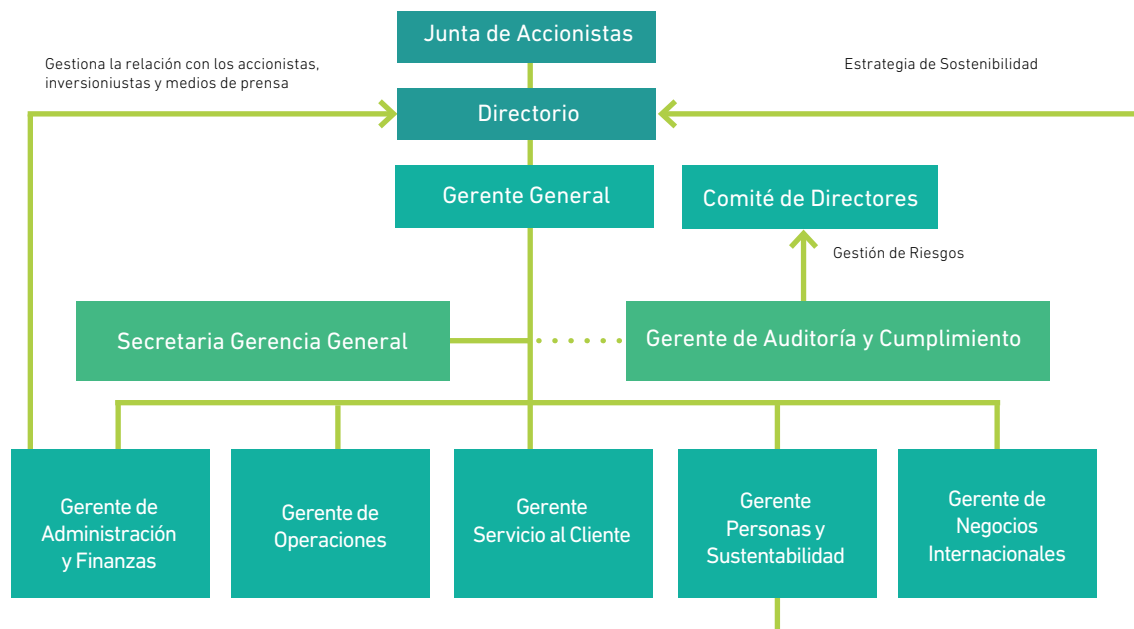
Junta de Accionistas

Gestiona la relación con los accionistas, inversioniustas y medios de prensa

Estrategia de Sostenibilidad

Directorio

Gerente General

Comité de Directores

Gestión de Riesgos

Secretaria Gerencia General

Gerente de Auditoría y Cumplimiento

Gerente de Administración y Finanzas

Gerente de Operaciones

Gerente Servicio al Cliente

Gerente Personas y Sustentabilidad

Gerente de Negocios Internacionales